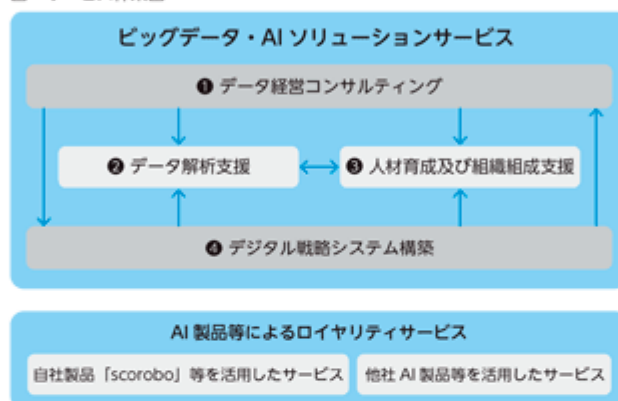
ビッグデータ・AI ソリューションサービス

❶ データ経営コンサルティング

❷ データ解析支援

❸ 人材育成及び組織組成支援

❹ デジタル戦略システム構築

AI 製品等によるロイヤリティサービス

自社製品「scorobo」等を活用したサービス

他社 AI 製品等を活用したサービス